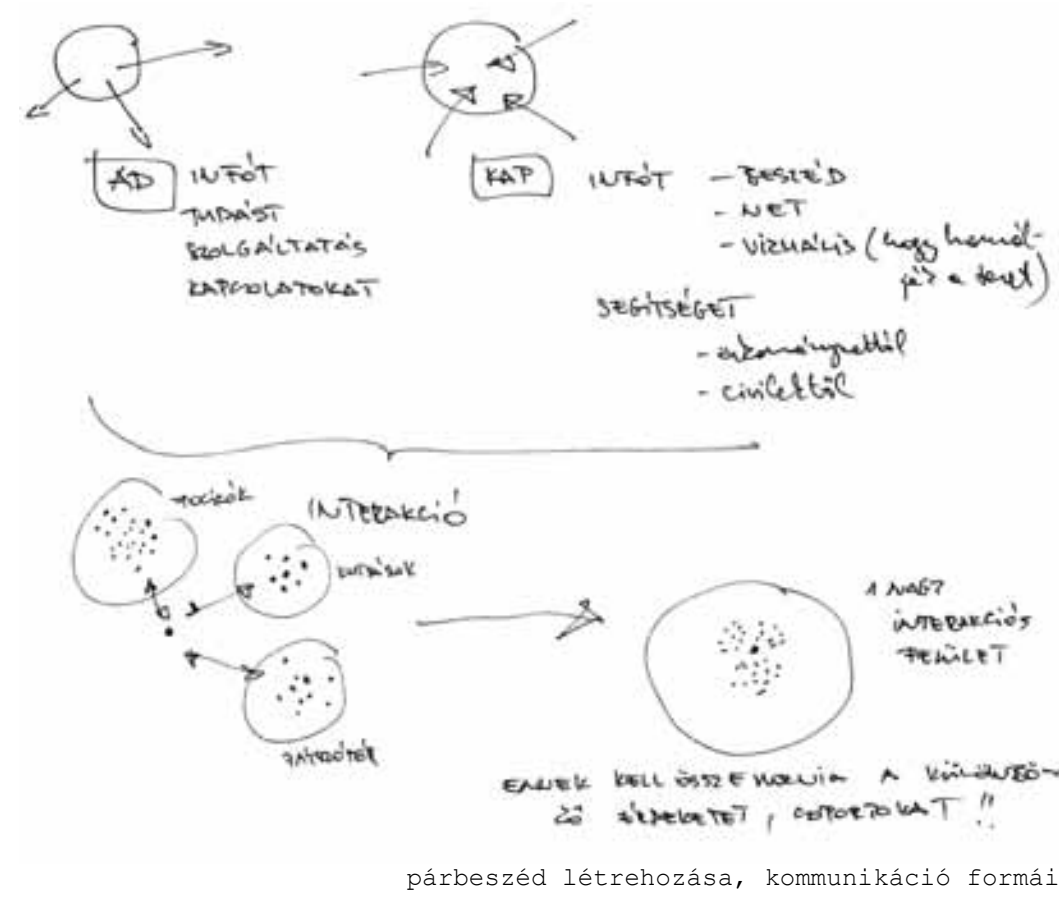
ÁD INFÓT
TUDÁST
SZOLGÁLTATÁS
KAPCSOLATOKAT

KAP INFÓT - BESZÉD
- NET
- VIZUÁLIS (hogy használ-ják a teret)
SEGÍTSÉGET
- önkormányzattól
- civilektől

INTERAKCIÓ
rockerek
lakások
játszótér

A NAGY INTERAKCIÓS FELÜLET

EZNEK KELL ÖSSZEHOZNIA A KÜLÖNBÖZŐ ÉRDEKEKET, CSOPORTOKAT !!

párbeszéd létrehozása, kommunikáció formái